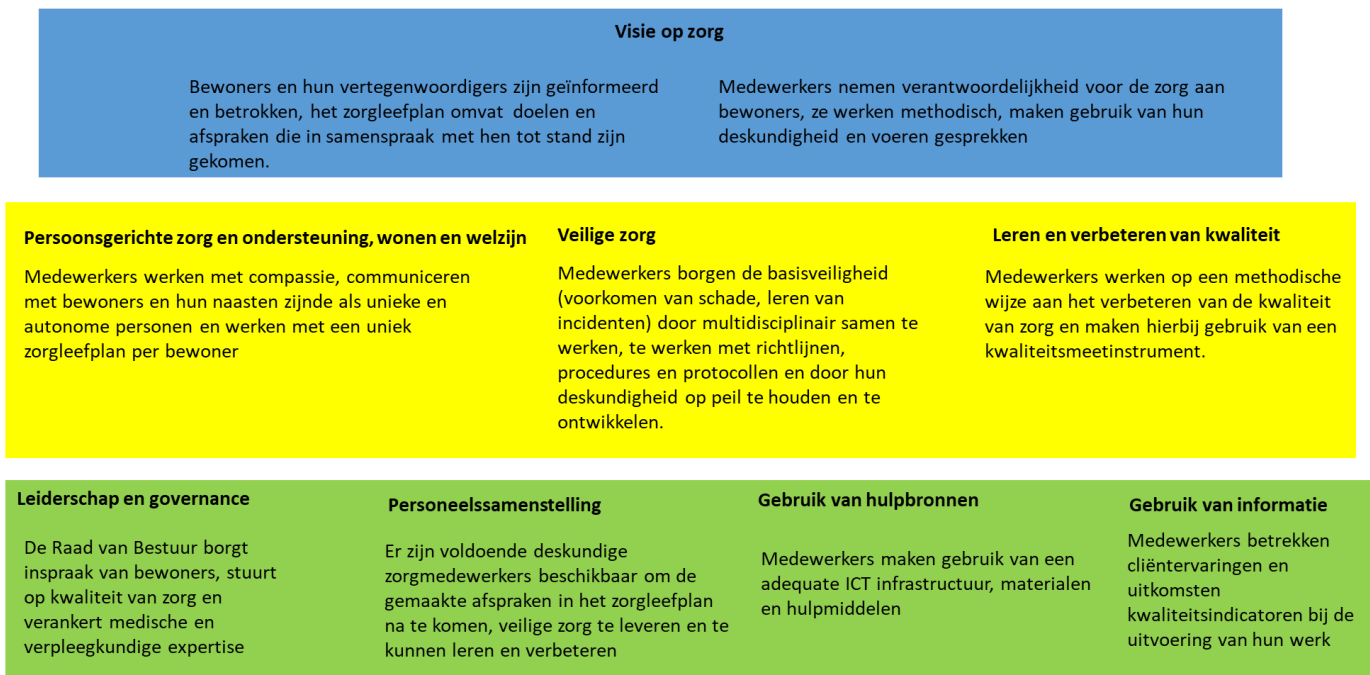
**Visie op zorg**

Bewoners en hun vertegenwoordigers zijn geïnformeerd en betrokken, het zorgleefplan omvat doelen en afspraken die in samenspraak met hen tot stand zijn gekomen.

Medewerkers nemen verantwoordelijkheid voor de zorg aan bewoners, ze werken methodisch, maken gebruik van hun deskundigheid en voeren gesprekken

**Persoonsgerichte zorg en ondersteuning, wonen en welzijn**

Medewerkers werken met compassie, communiceren met bewoners en hun naasten zijnde als unieke en autonome personen en werken met een uniek zorgleefplan per bewoner

**Veilige zorg**

Medewerkers borgen de basisveiligheid (voorkomen van schade, leren van incidenten) door multidisciplinair samen te werken, te werken met richtlijnen, procedures en protocollen en door hun deskundigheid op peil te houden en te ontwikkelen.

**Leren en verbeteren van kwaliteit**

Medewerkers werken op een methodische wijze aan het verbeteren van de kwaliteit van zorg en maken hierbij gebruik van een kwaliteitsmeetinstrument.

**Leiderschap en governance**

De Raad van Bestuur borgt inspraak van bewoners, stuurt op kwaliteit van zorg en verankert medische en verpleegkundige expertise

**Personeelssamenstelling**

Er zijn voldoende deskundige zorgmedewerkers beschikbaar om de gemaakte afspraken in het zorgleefplan na te komen, veilige zorg te leveren en te kunnen leren en verbeteren

**Gebruik van hulpbronnen**

Medewerkers maken gebruik van een adequate ICT infrastructuur, materialen en hulpmiddelen

**Gebruik van informatie**

Medewerkers betrekken cliëntervaringen en uitkomsten kwaliteitsindicatoren bij de uitvoering van hun werk